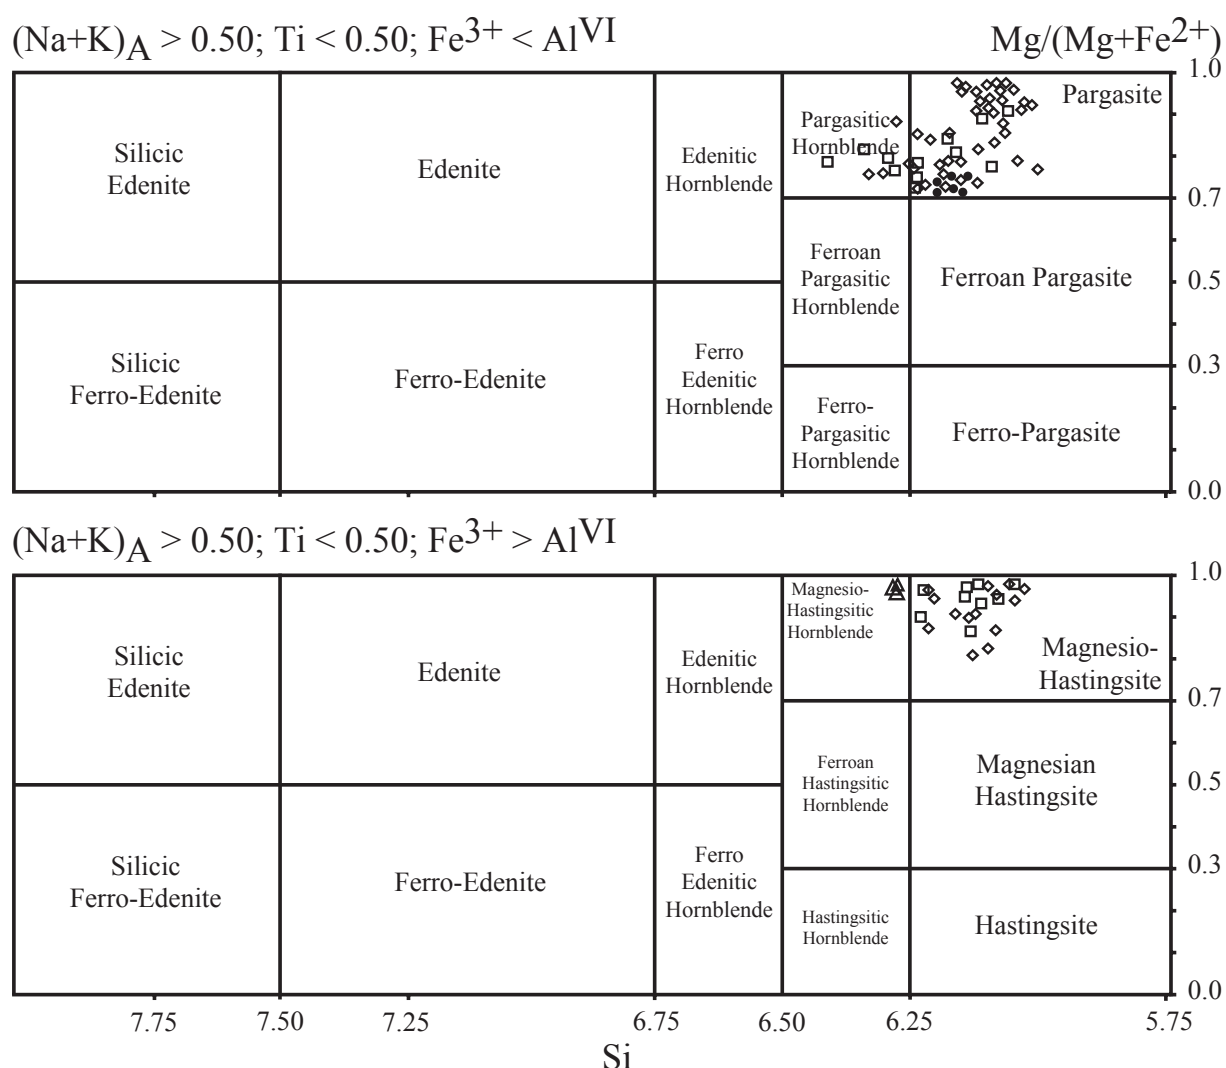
$(Na+K)_A > 0.50$; Ti < 0.50; $Fe^{3+} < Al^{VI}$

$Mg/(Mg+Fe^{2+})$

Silicic Edenite

Edenite

Edenitic Hornblende

Pargasitic Hornblende

Pargasite

1.0

0.7

Ferroan Pargasitic Hornblende

Ferroan Pargasite

0.5

Silicic Ferro-Edenite

Ferro-Edenite

Ferro Edenitic Hornblende

0.3

Ferro-Pargasitic Hornblende

Ferro-Pargasite

0.0

$(Na+K)_A > 0.50$; Ti < 0.50; $Fe^{3+} > Al^{VI}$

1.0

Magnesio-Hastingsitic Hornblende

Silicic Edenite

Edenite

Edenitic Hornblende

Magnesio-Hastingsite

0.7

Ferroan Hastingsitic Hornblende

Magnesian Hastingsite

0.5

Silicic Ferro-Edenite

Ferro-Edenite

Ferro Edenitic Hornblende

0.3

Hastingsitic Hornblende

Hastingsite

0.0

7.75

7.50

7.25

6.75

6.50

6.25

5.75

Si